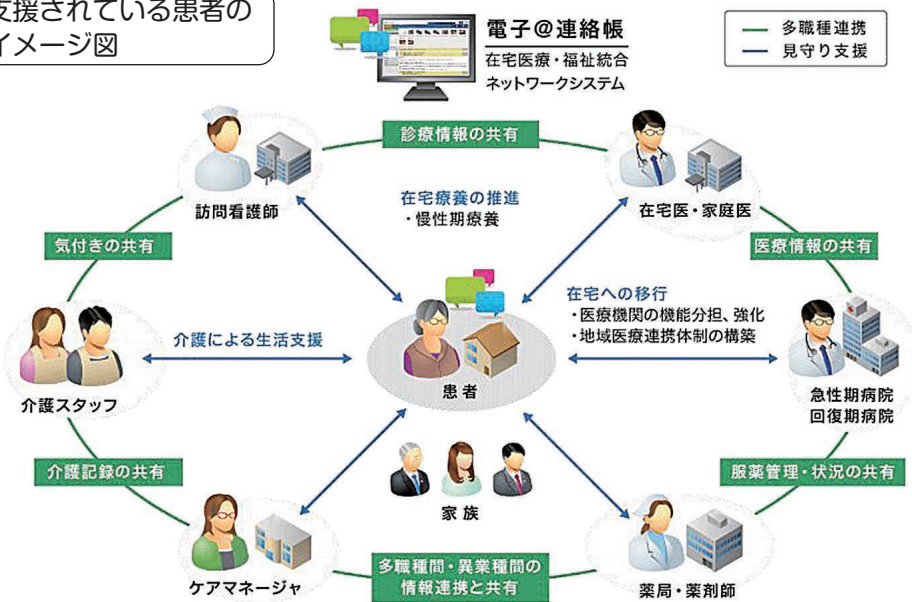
支援されている患者の
イメージ図

電子@連絡帳
在宅医療・福祉統合
ネットワークシステム

多職種連携
見守り支援

診療情報の共有

訪問看護師

在宅療養の推進
・慢性期療養

在宅医・家庭医

気付きの共有

医療情報の共有

在宅への移行
・医療機関の機能分担、強化
・地域医療連携体制の構築

介護による生活支援

介護スタッフ

患者

急性期病院
回復期病院

介護記録の共有

服薬管理・状況の共有

家族

ケアマネージャ

多職種間・異業種間の
情報連携と共有

薬局・薬剤師